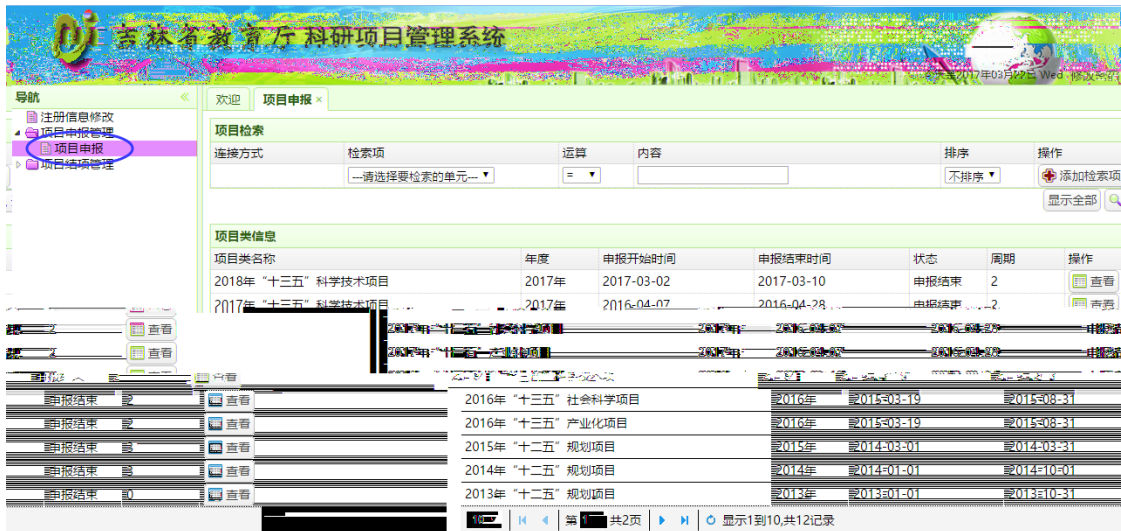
吉林省教育厅科研项目管理系统

2017年03月?日 Wed 修改密

导航

注册信息修改

项目申报管理

项目申报

项目结项管理

欢迎 项目申报 ×

项目检索

| 连接方式 | 检索项 | 运算 | 内容 | 排序 | 操作 |
|---|---|---|---|---|---|
| | ---请选择要检索的单元--- | = | | 不排序 | 添加检索项 |

显示全部

项目类信息

| 项目类名称 | 年度 | 申报开始时间 | 申报结束时间 | 状态 | 周期 | 操作 |
|---|---|---|---|---|---|---|
| 2018年“十三五”科学技术项目 | 2017年 | 2017-03-02 | 2017-03-10 | 申报结束 | 2 | 查看 |
| 2017年“十三五”科学技术项目 | 2017年 | 2016-04-07 | 2016-04-28 | 申报结束 | 2 | 查看 |
| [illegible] | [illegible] | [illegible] | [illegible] | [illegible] | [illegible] | 查看 |
| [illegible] | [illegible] | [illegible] | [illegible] | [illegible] | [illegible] | 查看 |
| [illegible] | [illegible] | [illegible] | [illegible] | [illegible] | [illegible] | 查看 |
| 2016年“十三五”社会科学项目 | 2016年 | 2015-03-19 | 2015-08-31 | 申报结束 | 2 | 查看 |
| 2016年“十三五”产业化项目 | 2016年 | 2015-03-19 | 2015-08-31 | 申报结束 | 2 | 查看 |
| 2015年“十二五”规划项目 | 2015年 | 2014-03-01 | 2014-03-31 | 申报结束 | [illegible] | 查看 |
| 2014年“十二五”规划项目 | 2014年 | 2014-01-01 | 2014-10-01 | 申报结束 | 3 | 查看 |
| 2013年“十二五”规划项目 | 2013年 | 2013-01-01 | 2013-10-31 | 申报结束 | 0 | 查看 |

第 1 共2页 显示1到10,共12记录